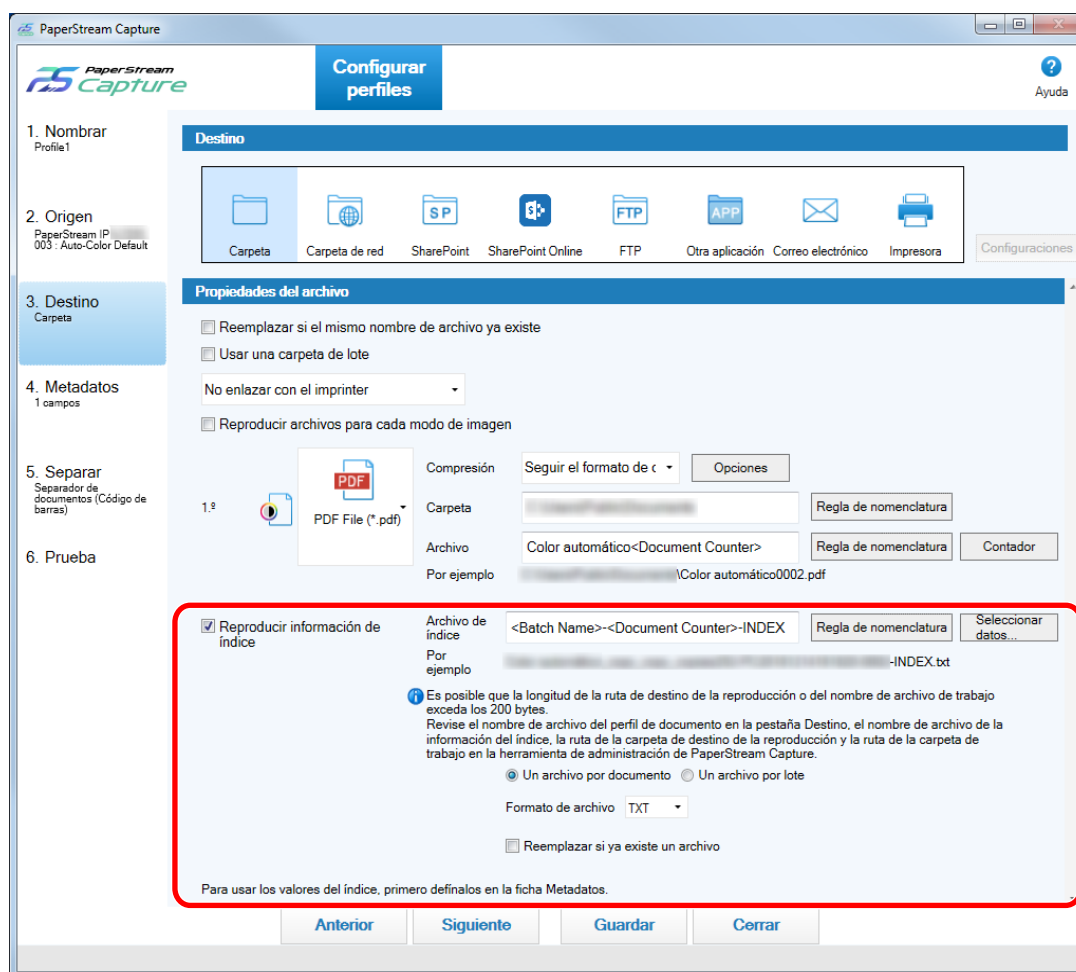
PaperStream Capture

PaperStream Capture

Configurar perfiles

Ayuda

1. Nombrar
Profile1

2. Origen
PaperStream IP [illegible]
003 : Auto-Color Default

3. Destino
Carpeta

4. Metadatos
1 campos

5. Separar
Separador de documentos (Código de barras)

6. Prueba

Destino

Carpeta
Carpeta de red
SharePoint
SharePoint Online
FTP
Otra aplicación
Correo electrónico
Impresora

Configuraciones

Propiedades del archivo

Reemplazar si el mismo nombre de archivo ya existe
Usar una carpeta de lote

No enlazar con el imprinter

Reproducir archivos para cada modo de imagen

1.º

PDF File (*.pdf)

Compresión
Seguir el formato de c
Opciones

Carpeta
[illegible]
Regla de nomenclatura

Archivo
Color automático<Document Counter>
Regla de nomenclatura
Contador

Por ejemplo
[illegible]\Color automático0002.pdf

Reproducir información de índice

Archivo de índice
<Batch Name>-<Document Counter>-INDEX
Regla de nomenclatura
Seleccionar datos...

Por ejemplo
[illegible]-INDEX.txt

Es posible que la longitud de la ruta de destino de la reproducción o del nombre de archivo de trabajo exceda los 200 bytes.
Revise el nombre de archivo del perfil de documento en la pestaña Destino, el nombre de archivo de la información del índice, la ruta de la carpeta de destino de la reproducción y la ruta de la carpeta de trabajo en la herramienta de administración de PaperStream Capture.

Un archivo por documento
Un archivo por lote

Formato de archivo
TXT

Reemplazar si ya existe un archivo

Para usar los valores del índice, primero defínalos en la ficha Metadatos.

Anterior
Siguiente
Guardar
Cerrar